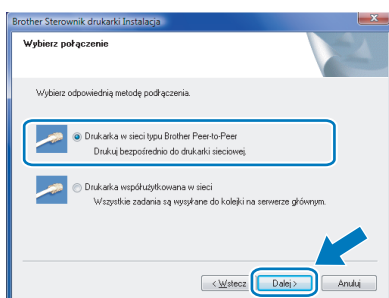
Brother Sterownik drukarki Instalacja

Wybierz połączenie

Wybierz odpowiednią metodę podłączenia.

Drukarka w sieci typu Brother Peer-to-Peer
Drukuj bezpośrednio do drukarki sieciowej.

Drukarka współużytkowana w sieci
Wszystkie zadania są wysyłane do kolejki na serwerze głównym.

< Wstecz
Dalej >
Anuluj